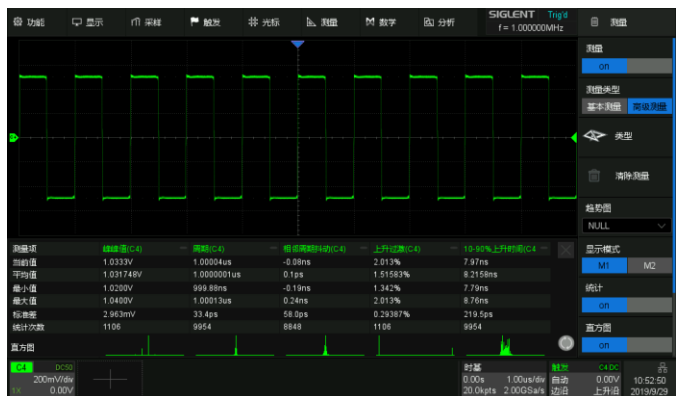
功能 显示 采样 触发 光标 测量 数学 分析 SIGLENT Trig'd f = 1.000000MHz 测量

测量
on

测量类型
基本测量 高级测量

类型

清除测量

趋势图
NULL

| 测量项 | 峰峰值(C4) | 周期(C4) | 相邻周期抖动(C4) | 上升过冲(C4) | 10-90%上升时间(C4 |
|---|---|---|---|---|---|
| 当前值 | 1.0333V | 1.00004us | -0.08ns | 2.013% | 7.97ns |
| 平均值 | 1.031748V | 1.0000001us | 0.1ps | 1.51583% | 8.2158ns |
| 最小值 | 1.0200V | 999.88ns | -0.19ns | 1.342% | 7.79ns |
| 最大值 | 1.0400V | 1.00013us | 0.24ns | 2.013% | 8.76ns |
| 标准差 | 2.963mV | 33.4ps | 58.0ps | 0.29387% | 219.5ps |
| 统计次数 | 1106 | 9954 | 8848 | 1106 | 9954 |

直方图

显示模式
M1 M2

统计
on

直方图
on

C4 DC50
200mV/div
0.00V

时基
0.00s 1.00us/div
20.0kpts 2.00GSa/s

触发 C4 DC
自动 0.00V
边沿 上升沿

10:52:50
2019/9/29